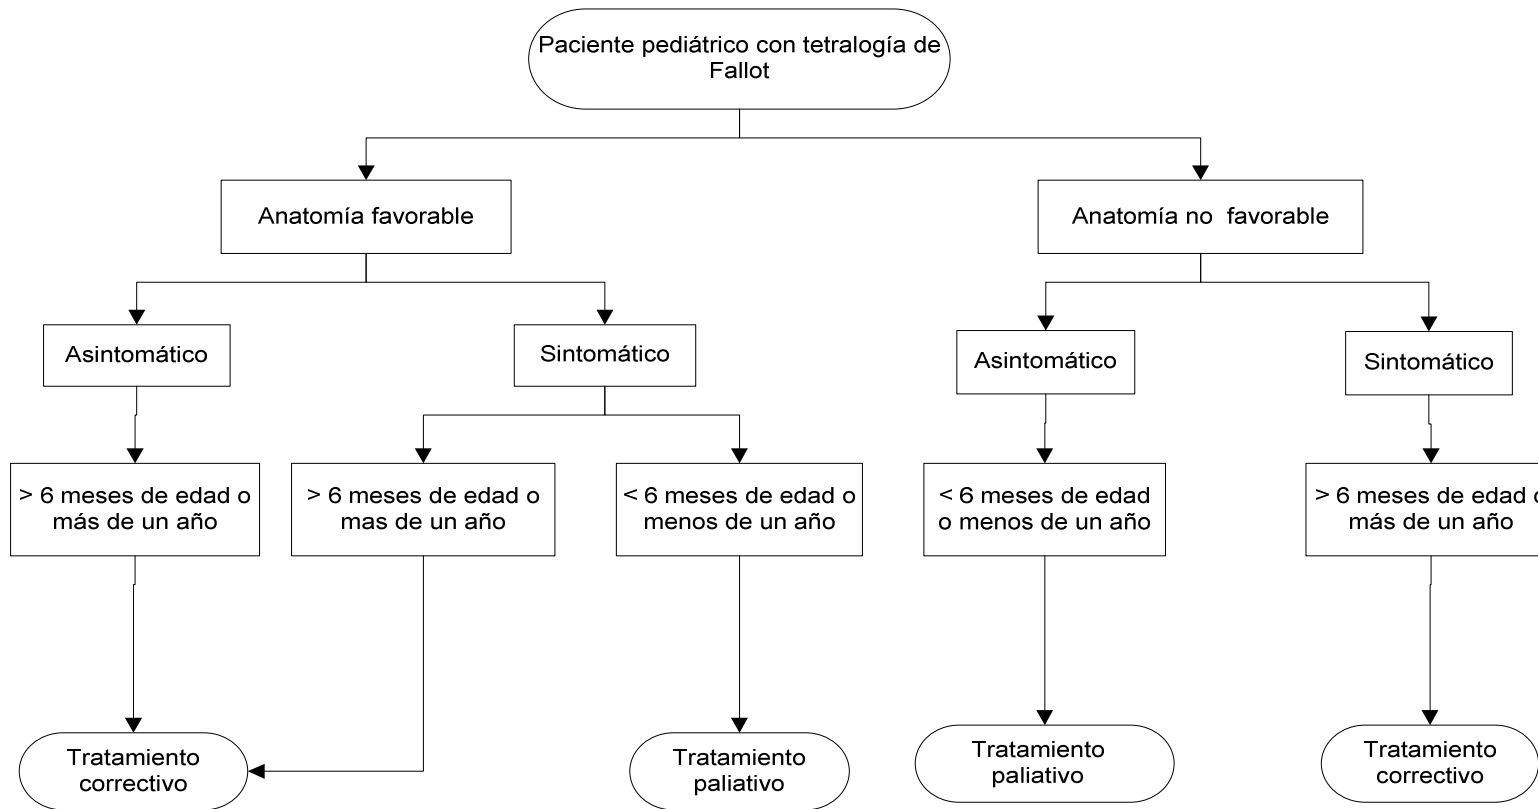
Paciente pediátrico con tetralogía de Fallot

Anatomía favorable

Anatomía no favorable

Asintomático

Sintomático

Asintomático

Sintomático

> 6 meses de edad o más de un año

> 6 meses de edad o mas de un año

< 6 meses de edad o menos de un año

< 6 meses de edad o menos de un año

> 6 meses de edad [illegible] más de un año

Tratamiento correctivo

Tratamiento paliativo

Tratamiento paliativo

Tratamiento correctivo